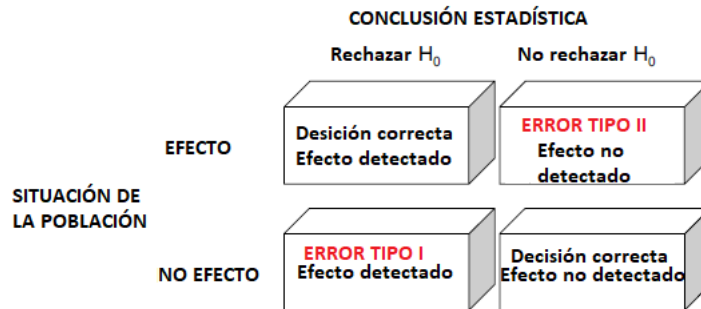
CONCLUSIÓN ESTADÍSTICA

| | | Rechazar $H_0$ | No rechazar $H_0$ |
|---|---|---|---|
| SITUACIÓN DE LA POBLACIÓN | EFECTO | Desición correcta Efecto detectado | ERROR TIPO II Efecto no detectado |
| | NO EFECTO | ERROR TIPO I Efecto detectado | Decisión correcta Efecto no detectado |